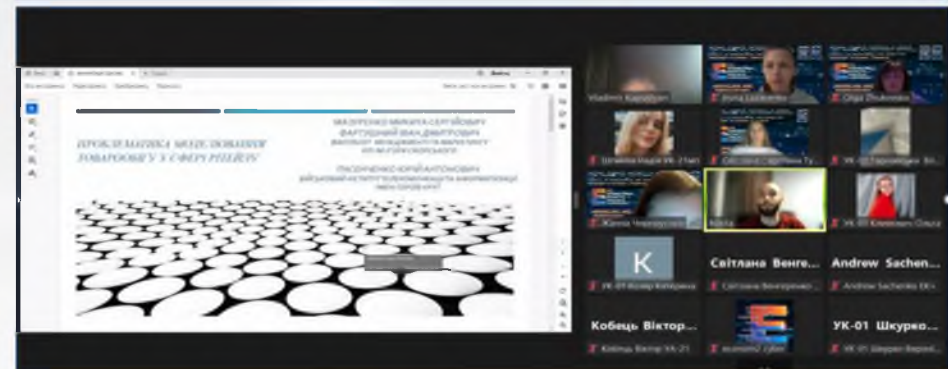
ПРОБЛЕМАТИКА МОДЕЛЮВАННЯ ТОВАРООБІГУ У СФЕРІ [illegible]

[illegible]

Vladimir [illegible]

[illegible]

Olga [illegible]

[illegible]

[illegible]

УК-01 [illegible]

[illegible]

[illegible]

УК-01 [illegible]

K

Світлана Венге...

Andrew Sachen...

УК-01 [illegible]

Світлана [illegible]

Andrew Sachenko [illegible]

Кобець Віктор...

УК-01 Шкурко...

Кобець Віктор УК-21

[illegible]

УК-01 Шкурко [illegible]